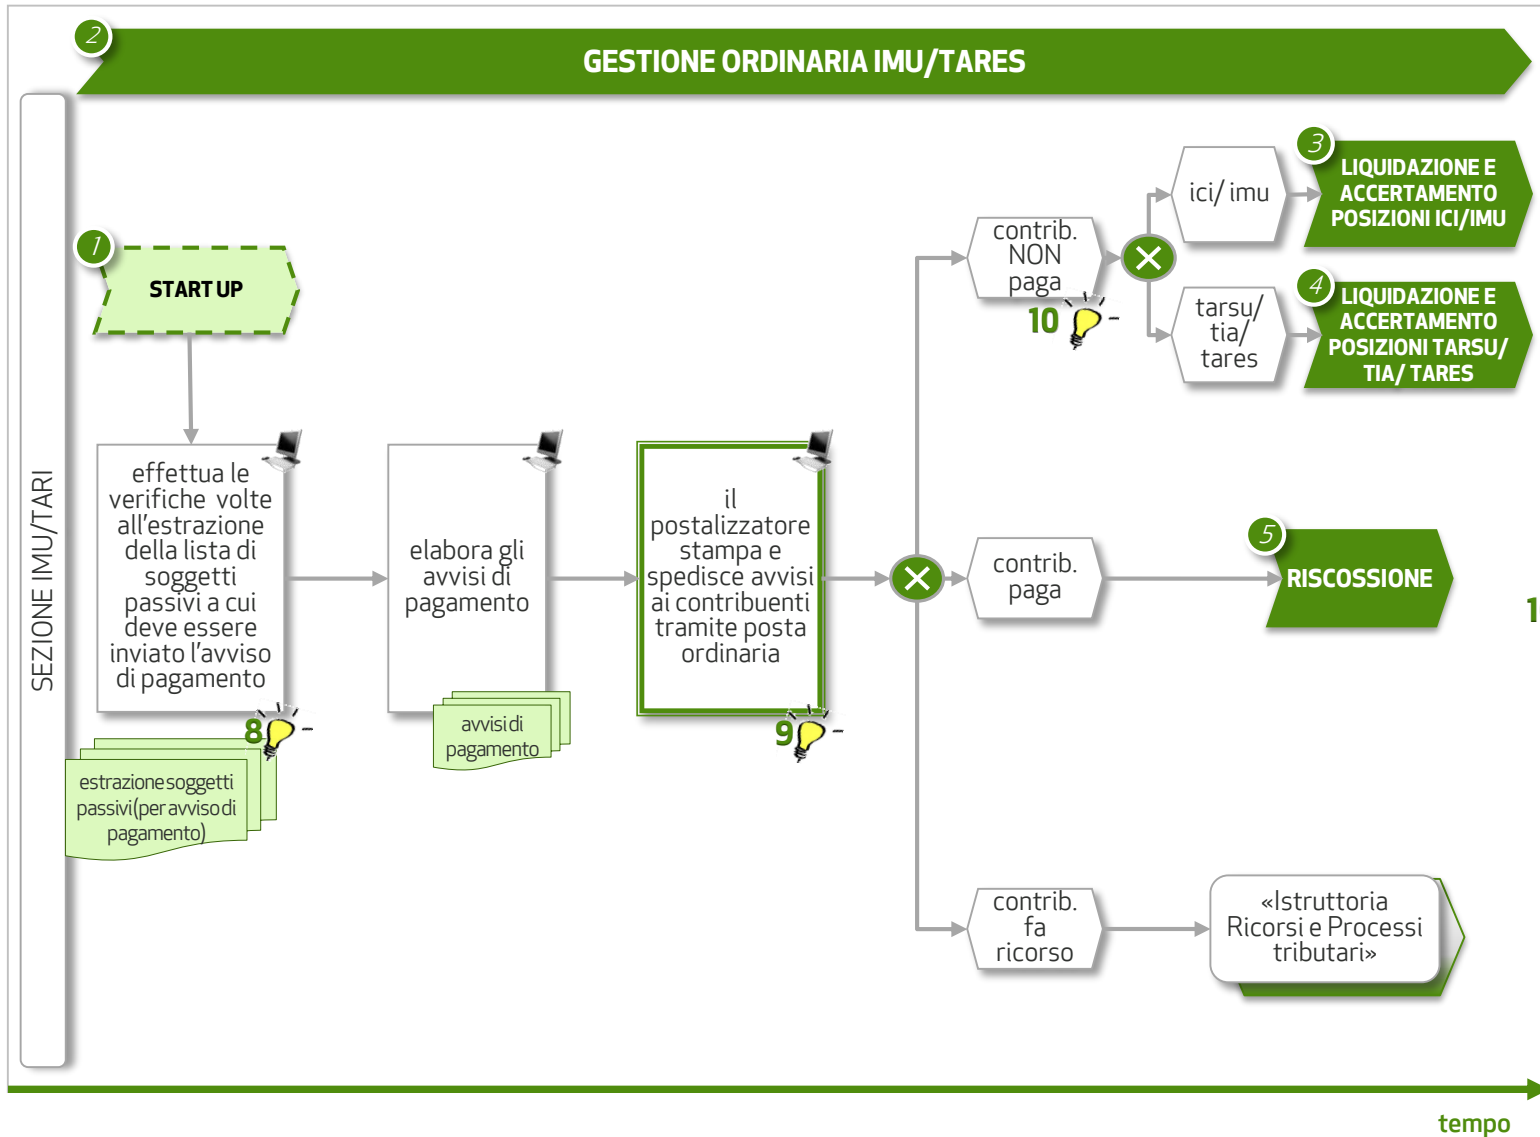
2
GESTIONE ORDINARIA IMU/TARES

SEZIONE IMU/TARI

1
START UP

effettua le verifiche volte all'estrazione della lista di soggetti passivi a cui deve essere inviato l'avviso di pagamento

8

estrazione soggetti passivi (per avviso di pagamento)

elabora gli avvisi di pagamento

avvisi di pagamento

il postalizzatore stampa e spedisce avvisi ai contribuenti tramite posta ordinaria

9

contrib. NON paga

10

ici/ imu

3
LIQUIDAZIONE E ACCERTAMENTO POSIZIONI ICI/IMU

tarsu/ tia/ tares

4
LIQUIDAZIONE E ACCERTAMENTO POSIZIONI TARSU/ TIA/ TARES

contrib. paga

5
RISCOSSIONE

1

contrib. fa ricorso

«Istruttoria Ricorsi e Processi tributari»

tempo